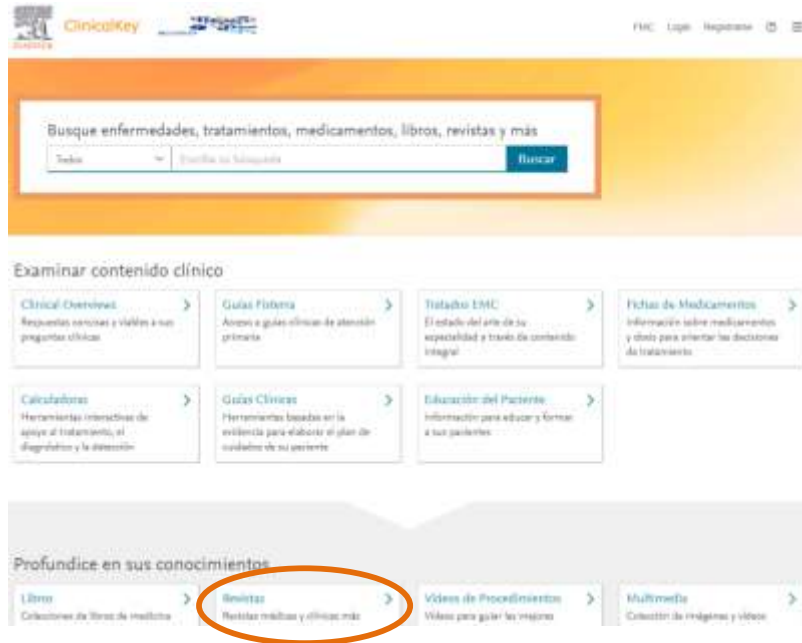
ELSEVIER ClinicalKey

FMC Login Regístrese

Busque enfermedades, tratamientos, medicamentos, libros, revistas y más

Todos

Escriba su búsqueda

Buscar

Examinar contenido clínico

Clinical Overviews
Respuestas concisas y viables a sus preguntas clínicas

Guías Fisterra
Acceso a guías clínicas de atención primaria

Tratado EMC
El estado del arte de su especialidad a través de contenido integral

Fichas de Medicamentos
Información sobre medicamentos y dosis para orientar las decisiones de tratamiento

Calculadoras
Herramientas interactivas de apoyo al tratamiento, el diagnóstico y la detección

Guías Clínicas
Herramientas basadas en la evidencia para elaborar el plan de cuidados de su paciente

Educación del Paciente
Información para educar y formar a sus pacientes

Profundice en sus conocimientos

Libros
Colecciones de libros de medicina

Revistas
Revistas médicas y clínicas más

Videos de Procedimientos
Videos para guiar los mejores

Multimedia
Colección de imágenes y videos